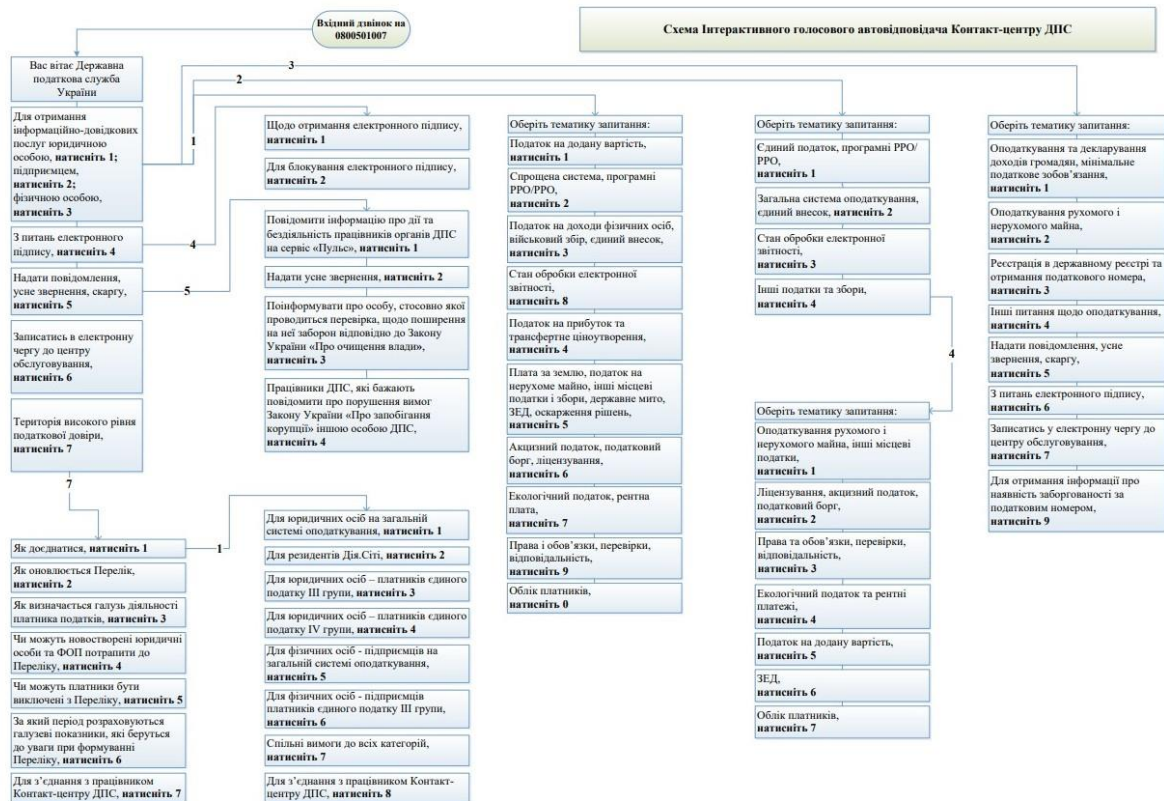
Вхідний дзвінок на 0800501007

Схема Інтерактивного голосового автовідповідача Контакт-центру ДПС

Вас вітає Державна податкова служба України

Для отримання інформаційно-довідкових послуг юридичною особою, **натисніть 1;** підприємцем, **натисніть 2;** фізичною особою, **натисніть 3**

З питань електронного підпису, **натисніть 4**

Надати повідомлення, усне звернення, скаргу, **натисніть 5**

Записатись в електронну чергу до центру обслуговування, **натисніть 6**

Територія високого рівня податкової довіри, **натисніть 7**

1 2 3 4 5 7

Щодо отримання електронного підпису, **натисніть 1**

Для блокування електронного підпису, **натисніть 2**

Повідомити інформацію про дії та бездіяльність працівників органів ДПС на сервіс «Пульс», **натисніть 1**

Надати усне звернення, **натисніть 2**

Поінформувати про особу, стосовно якої проводиться перевірка, щодо поширення на неї заборон відповідно до Закону України «Про очищення влади», **натисніть 3**

Працівники ДПС, які бажають повідомити про порушення вимог Закону України «Про запобігання корупції» іншою особою ДПС, **натисніть 4**

Оберіть тематику запитання:

Податок на додану вартість, **натисніть 1**

Спрощена система, програмні РРО/PPO, **натисніть 2**

Податок на доходи фізичних осіб, військовий збір, єдиний внесок, **натисніть 3**

Стан обробки електронної звітності, **натисніть 8**

Податок на прибуток та трансфертне ціноутворення, **натисніть 4**

Плата за землю, податок на нерухоме майно, інші місцеві податки і збори, державне мито, ЗЕД, оскарження рішень, **натисніть 5**

Акцизний податок, податковий борг, ліцензування, **натисніть 6**

Екологічний податок, рентна плата, **натисніть 7**

Права і обов'язки, перевірки, відповідальність, **натисніть 9**

Облік платників, **натисніть 0**

Оберіть тематику запитання:

Єдиний податок, програмні РРО/PPO, **натисніть 1**

Загальна система оподаткування, єдиний внесок, **натисніть 2**

Стан обробки електронної звітності, **натисніть 3**

Інші податки та збори, **натисніть 4**

4

Оберіть тематику запитання:

Оподаткування рухомого і нерухомого майна, інші місцеві податки, **натисніть 1**

Ліцензування, акцизний податок, податковий борг, **натисніть 2**

Права та обов'язки, перевірки, відповідальність, **натисніть 3**

Екологічний податок та рентні платежі, **натисніть 4**

Податок на додану вартість, **натисніть 5**

ЗЕД, **натисніть 6**

Облік платників, **натисніть 7**

Оберіть тематику запитання:

Оподаткування та декларування доходів громадян, мінімальне податкове зобов'язання, **натисніть 1**

Оподаткування рухомого і нерухомого майна, **натисніть 2**

Реєстрація в державному реєстрі та отримання податкового номера, **натисніть 3**

Інші питання щодо оподаткування, **натисніть 4**

Надати повідомлення, усне звернення, скаргу, **натисніть 5**

З питань електронного підпису, **натисніть 6**

Записатись у електронну чергу до центру обслуговування, **натисніть 7**

Для отримання інформації про наявність заборгованості за податковим номером, **натисніть 9**

Як досднатися, **натисніть 1**

1

Як оновлюється Перелік, **натисніть 2**

Як визначається галузь діяльності платника податків, **натисніть 3**

Чи можуть новостворені юридичні особи та ФОП потрапити до Переліку, **натисніть 4**

Чи можуть платники бути виключені з Переліку, **натисніть 5**

За який період розраховуються галузеві показники, які беруться до уваги при формуванні Переліку, **натисніть 6**

Для з'єднання з працівником Контакт-центру ДПС, **натисніть 7**

Для юридичних осіб на загальній системі оподаткування, **натисніть 1**

Для резидентів Дія.Сіті, **натисніть 2**

Для юридичних осіб – платників єдиного податку III групи, **натисніть 3**

Для юридичних осіб – платників єдиного податку IV групи, **натисніть 4**

Для фізичних осіб - підприємців на загальній системі оподаткування, **натисніть 5**

Для фізичних осіб - підприємців платників єдиного податку III групи, **натисніть 6**

Спільні вимоги до всіх категорій, **натисніть 7**

Для з'єднання з працівником Контакт-центру ДПС, **натисніть 8**